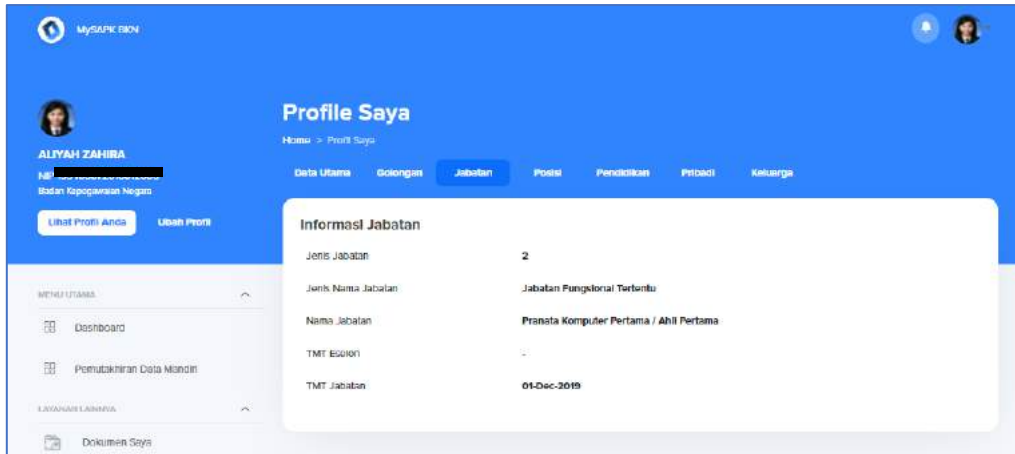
MySAPK BKN

ALIYAH ZAHIRA
NIP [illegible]
Badan Kepegawaian Negara

Lihat Profil Anda
Ubah Profil

MENU UTAMA
Dashboard
Pemutakhiran Data Mandiri
LAYANAN LAINNYA
Dokumen Saya

Profile Saya
Home > Profil Saya

Data Utama
Golongan
Jabatan
Posisi
Pendidikan
Pribadi
Keluarga

Informasi Jabatan

| | |
|---|---|
| Jenis Jabatan | 2 |
| Jenis Nama Jabatan | Jabatan Fungsional Tertentu |
| Nama Jabatan | Pranata Komputer Pertama / Ahli Pertama |
| TMT Eselon | - |
| TMT Jabatan | 01-Dec-2019 |